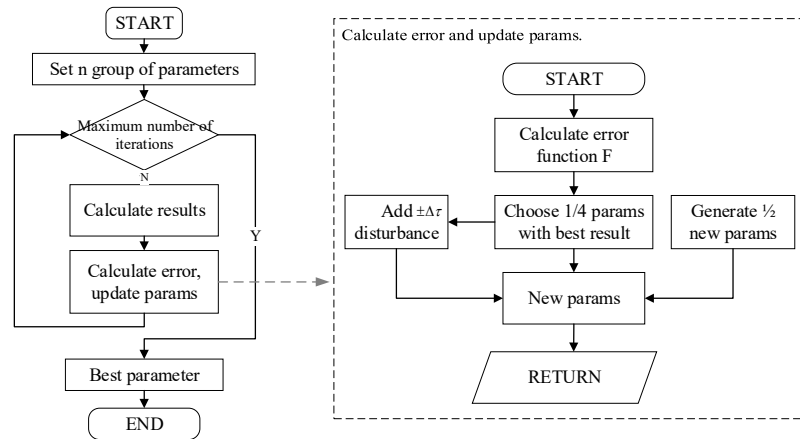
START

Set n group of parameters

Maximum number of iterations

N

Y

Calculate results

Calculate error, update params

Best parameter

END

Calculate error and update params.

START

Calculate error function F

Add $\pm\Delta\tau$ disturbance

Choose 1/4 params with best result

Generate ½ new params

New params

RETURN